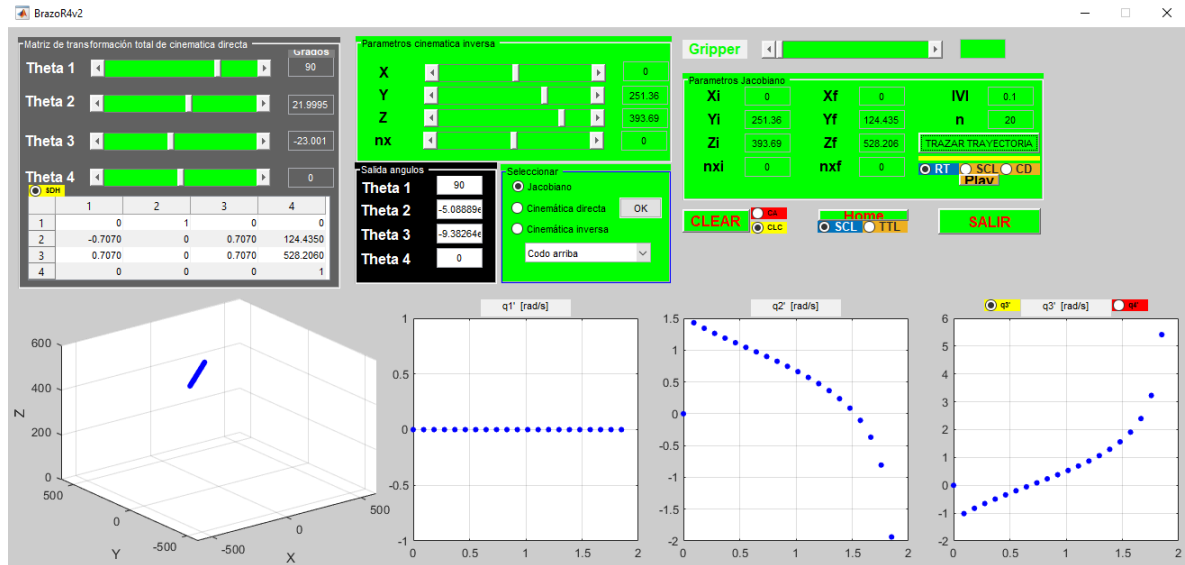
BrazoR4v2

Matriz de transformación total de cinematica directa
Grados
Theta 1 90
Theta 2 21.9995
Theta 3 -23.001
Theta 4 0
SDH

|   | 1 | 2 | 3 | 4 |
|---|---|---|---|---|
| 1 | 0 | 1 | 0 | 0 |
| 2 | -0.7070 | 0 | 0.7070 | 124.4350 |
| 3 | 0.7070 | 0 | 0.7070 | 528.2060 |
| 4 | 0 | 0 | 0 | 1 |

Parametros cinematica inversa
X 0
Y 251.36
Z 393.69
nx 0

Salida angulos
Theta 1 90
Theta 2 -5.08889e
Theta 3 -9.38264e
Theta 4 0

Seleccionar
Jacobiano
Cinemática directa
OK
Cinemática inversa
Codo arriba

Gripper

Parametros Jacobiano
Xi 0
Xf 0
IVI 0.1
Yi 251.36
Yf 124.435
n 20
Zi 393.69
Zf 528.206
TRAZAR TRAYECTORIA
nxi 0
nxf 0
RT SCL CD
Play

CLEAR
CL
CLC
Home
SCL TTL
SALIR

Z
600
400
200
0
500
0
-500
Y
-500
0
500
X

q1' [rad/s]
1
0.5
0
-0.5
-1
0 0.5 1 1.5 2

q2' [rad/s]
1.5
1
0.5
0
-0.5
-1
-1.5
-2
0 0.5 1 1.5 2

q3' q3' [rad/s] q4'
6
5
4
3
2
1
0
-1
-2
0 0.5 1 1.5 2